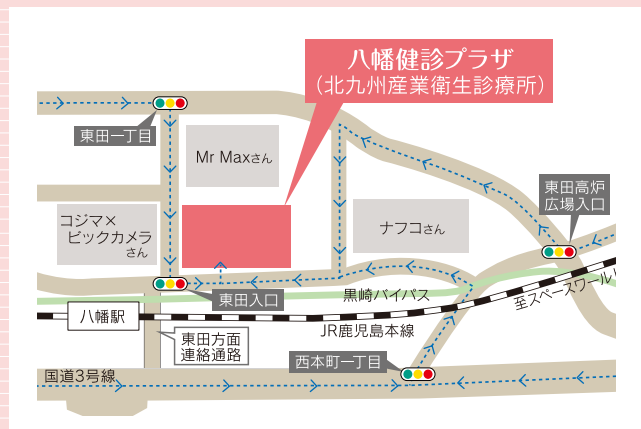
八幡健診プラザ
（北九州産業衛生診療所）

東田一丁目

Mr Maxさん

東田高炉
広場入口

コジマ×
ビックカメラ
さん

ナフコさん

東田入口

黒崎バイパス

至スペースワールド

八幡駅

東田方面
連絡通路

JR鹿児島本線

西本町一丁目

国道3号線